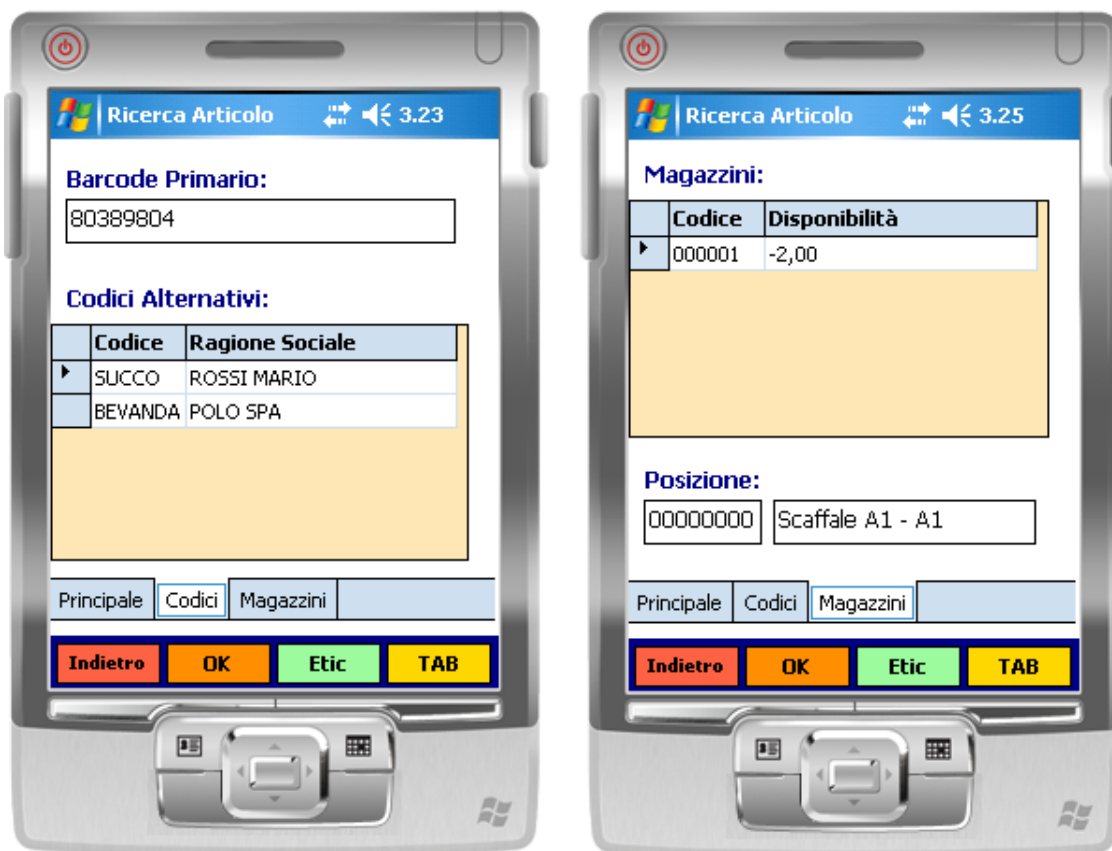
Ricerca Articolo 3.23

Barcode Primario:

80389804

Codici Alternativi:

| Codice | Ragione Sociale |
|---|---|
| SUCCO | ROSSI MARIO |
| BEVANDA | POLO SPA |

Principale | Codici | Magazzini

Indietro | OK | Etic | TAB

Ricerca Articolo 3.25

Magazzini:

| Codice | Disponibilità |
|---|---|
| 000001 | -2,00 |

Posizione:

00000000 Scaffale A1 - A1

Principale | Codici | Magazzini

Indietro | OK | Etic | TAB